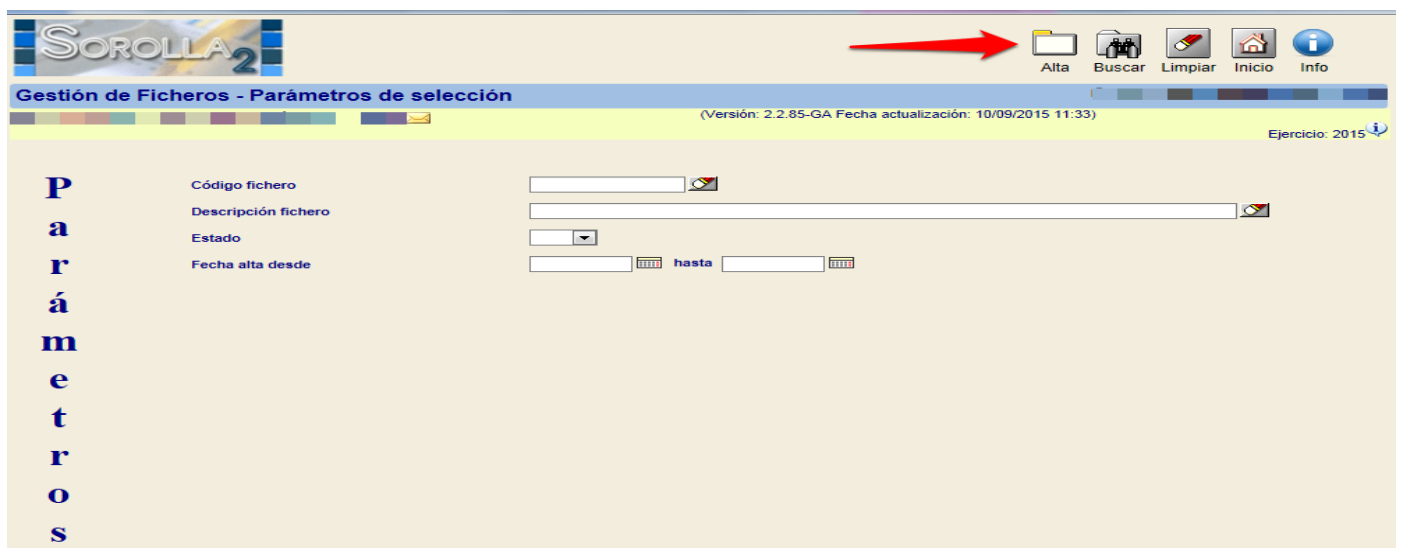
SOROLLA 2

Alta Buscar Limpiar Inicio Info

Gestión de Ficheros - Parámetros de selección

(Versión: 2.2.85-GA Fecha actualización: 10/09/2015 11:33)

Ejercicio: 2015

Parámetros

Código fichero

Descripción fichero

Estado

Fecha alta desde hasta